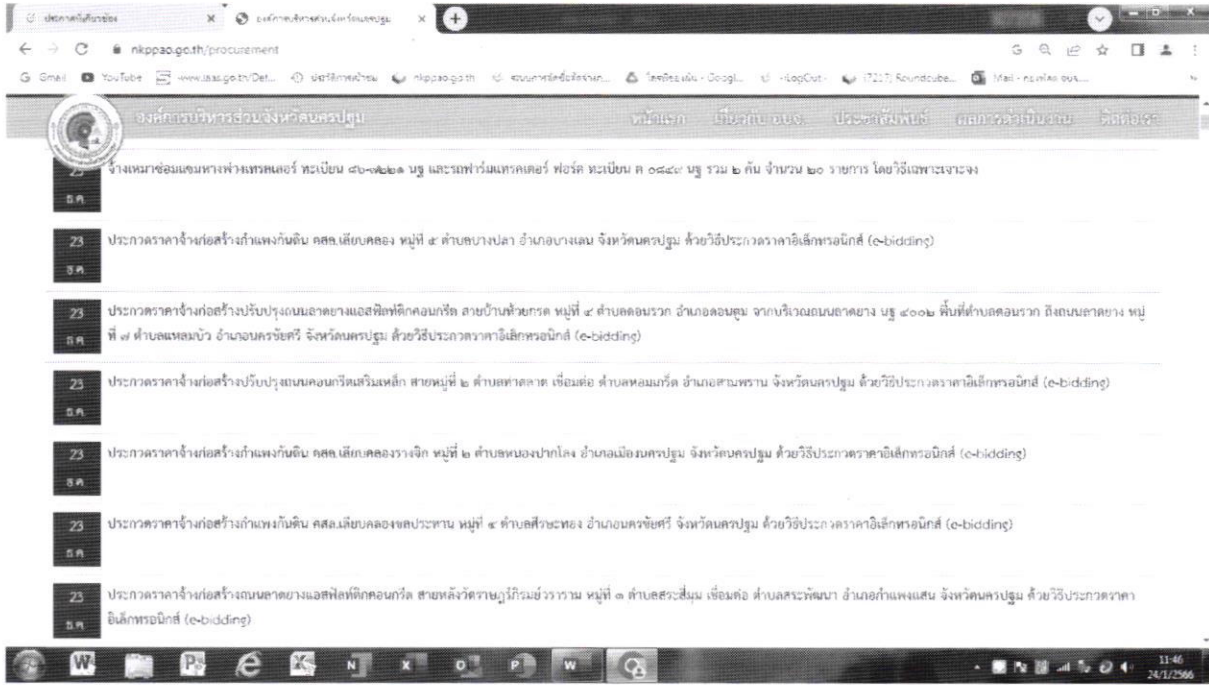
ประกาศจังหวัด | องค์การบริหารส่วนจังหวัดนครปฐม

nkppao.go.th/procurement

Gmail YouTube www.lass.go.th/Det... ประวัติการทำงาน nkppao.go.th ระบบการจัดซื้อจัดจ้าง... ไดรฟ์ของฉัน - Googl... -iLogOut- (7217) Roundcube... Mail - กองคลัง อบจ....

องค์การบริหารส่วนจังหวัดนครปฐม หน้าแรก เกี่ยวกับ อบจ. ประชาสัมพันธ์ ผลการดำเนินงาน ติดต่อเรา

23 ธ.ค. จ้างเหมาซ่อมแซมหางพ่วงแทรคเตอร์ ทะเบียน ๘๖-๗๒๒๑ นฐ และรถฟาร์มแทรคเตอร์ ฟอร์ด ทะเบียน ต ๐๘๔๙ นฐ รวม ๒ คัน จำนวน ๒๐ รายการ โดยวิธีเฉพาะเจาะจง

23 ธ.ค. ประกวดราคาจ้างก่อสร้างกำแพงกันดิน คสล.เลียบคลอง หมู่ที่ ๕ ตำบลบางปลา อำเภอบางเลน จังหวัดนครปฐม ด้วยวิธีประกวดราคาอิเล็กทรอนิกส์ (e-bidding)

23 ธ.ค. ประกวดราคาจ้างก่อสร้างปรับปรุงถนนลาดยางแอสฟัลท์ติกคอนกรีต สายบ้านห้วยกรด หมู่ที่ ๔ ตำบลดอนรวก อำเภอดอนตูม จากบริเวณถนนลาดยาง นฐ ๔๐๐๒ พื้นที่ตำบลดอนรวก ถึงถนนลาดยาง หมู่ที่ ๗ ตำบลแหลมบัว อำเภอนครชัยศรี จังหวัดนครปฐม ด้วยวิธีประกวดราคาอิเล็กทรอนิกส์ (e-bidding)

23 ธ.ค. ประกวดราคาจ้างก่อสร้างปรับปรุงถนนคอนกรีตเสริมเหล็ก สายหมู่ที่ ๒ ตำบลท่าตลาด เชื่อมต่อ ตำบลหอมเกร็ด อำเภอสามพราน จังหวัดนครปฐม ด้วยวิธีประกวดราคาอิเล็กทรอนิกส์ (e-bidding)

23 ธ.ค. ประกวดราคาจ้างก่อสร้างกำแพงกันดิน คสล.เลียบคลองรางจิก หมู่ที่ ๒ ตำบลหนองปากโลง อำเภอเมืองนครปฐม จังหวัดนครปฐม ด้วยวิธีประกวดราคาอิเล็กทรอนิกส์ (e-bidding)

23 ธ.ค. ประกวดราคาจ้างก่อสร้างกำแพงกันดิน คสล.เลียบคลองชลประทาน หมู่ที่ ๔ ตำบลศีรษะทอง อำเภอนครชัยศรี จังหวัดนครปฐม ด้วยวิธีประกวดราคาอิเล็กทรอนิกส์ (e-bidding)

23 ธ.ค. ประกวดราคาจ้างก่อสร้างถนนลาดยางแอสฟัลท์ติกคอนกรีต สายหลังวัดราษฎร์ภิรมย์วราราม หมู่ที่ ๓ ตำบลสระสี่มุม เชื่อมต่อ ตำบลสระพัฒนา อำเภอกำแพงแสน จังหวัดนครปฐม ด้วยวิธีประกวดราคาอิเล็กทรอนิกส์ (e-bidding)

11:46
24/1/2566